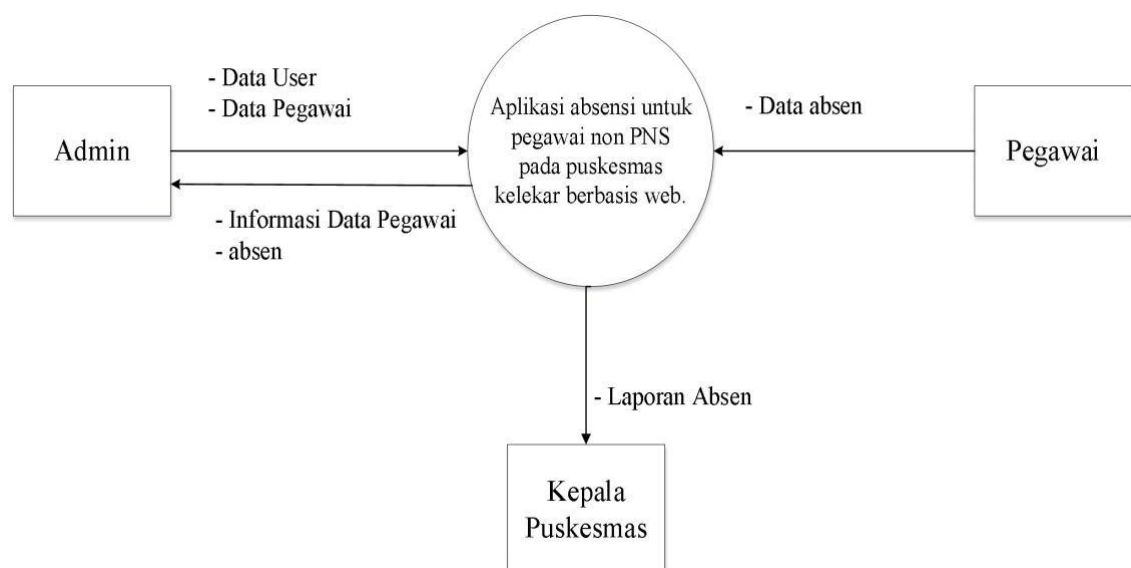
- Data User
- Data Pegawai

Admin

- Informasi Data Pegawai
- absen

Aplikasi absensi untuk pegawai non PNS pada puskesmas kelekar berbasis web.

- Data absen

Pegawai

- Laporan Absen

Kepala Puskesmas